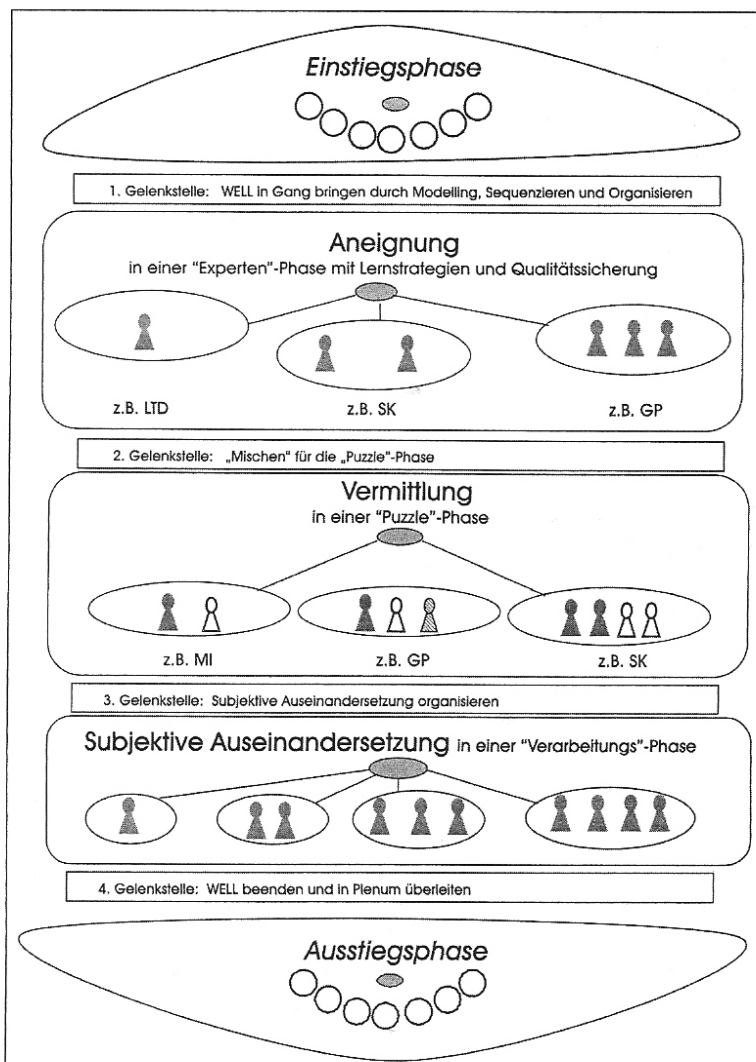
Einstiegsphase

1. Gelenkstelle: WELL in Gang bringen durch Modelling, Sequenzieren und Organisieren

Aneignung
in einer "Experten"-Phase mit Lernstrategien und Qualitätssicherung

z.B. LTD

z.B. SK

z.B. GP

2. Gelenkstelle: „Mischen" für die „Puzzle"-Phase

Vermittlung
in einer "Puzzle"-Phase

z.B. MI

z.B. GP

z.B. SK

3. Gelenkstelle: Subjektive Auseinandersetzung organisieren

Subjektive Auseinandersetzung in einer "Verarbeitungs"-Phase

4. Gelenkstelle: WELL beenden und in Plenum überleiten

Ausstiegsphase